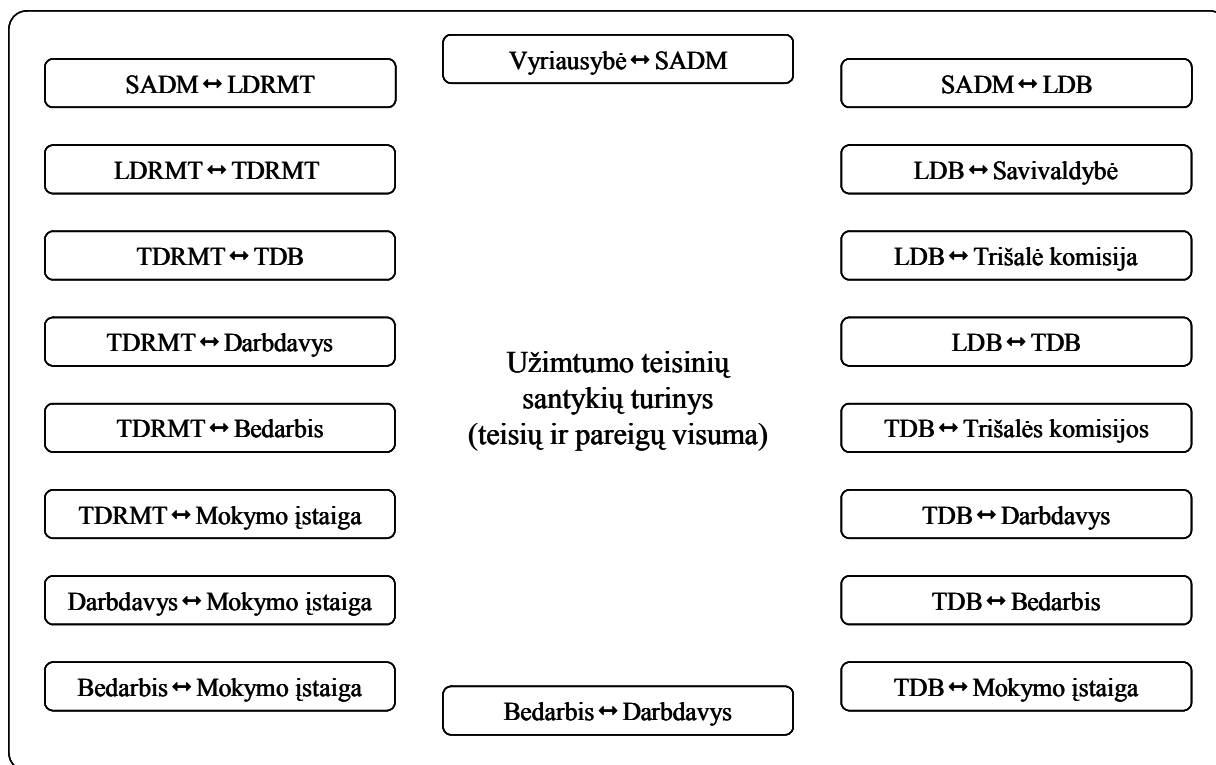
Vyriausybė ↔ SADM

SADM ↔ LDRMT

LDRMT ↔ TDRMT

TDRMT ↔ TDB

TDRMT ↔ Darbdavys

TDRMT ↔ Bedarbis

TDRMT ↔ Mokymo įstaiga

Darbdavys ↔ Mokymo įstaiga

Bedarbis ↔ Mokymo įstaiga

Užimtumo teisinių santykių turinys (teisių ir pareigų visuma)

SADM ↔ LDB

LDB ↔ Savivaldybė

LDB ↔ Trišalė komisija

LDB ↔ TDB

TDB ↔ Trišalės komisijos

TDB ↔ Darbdavys

TDB ↔ Bedarbis

TDB ↔ Mokymo įstaiga

Bedarbis ↔ Darbdavys